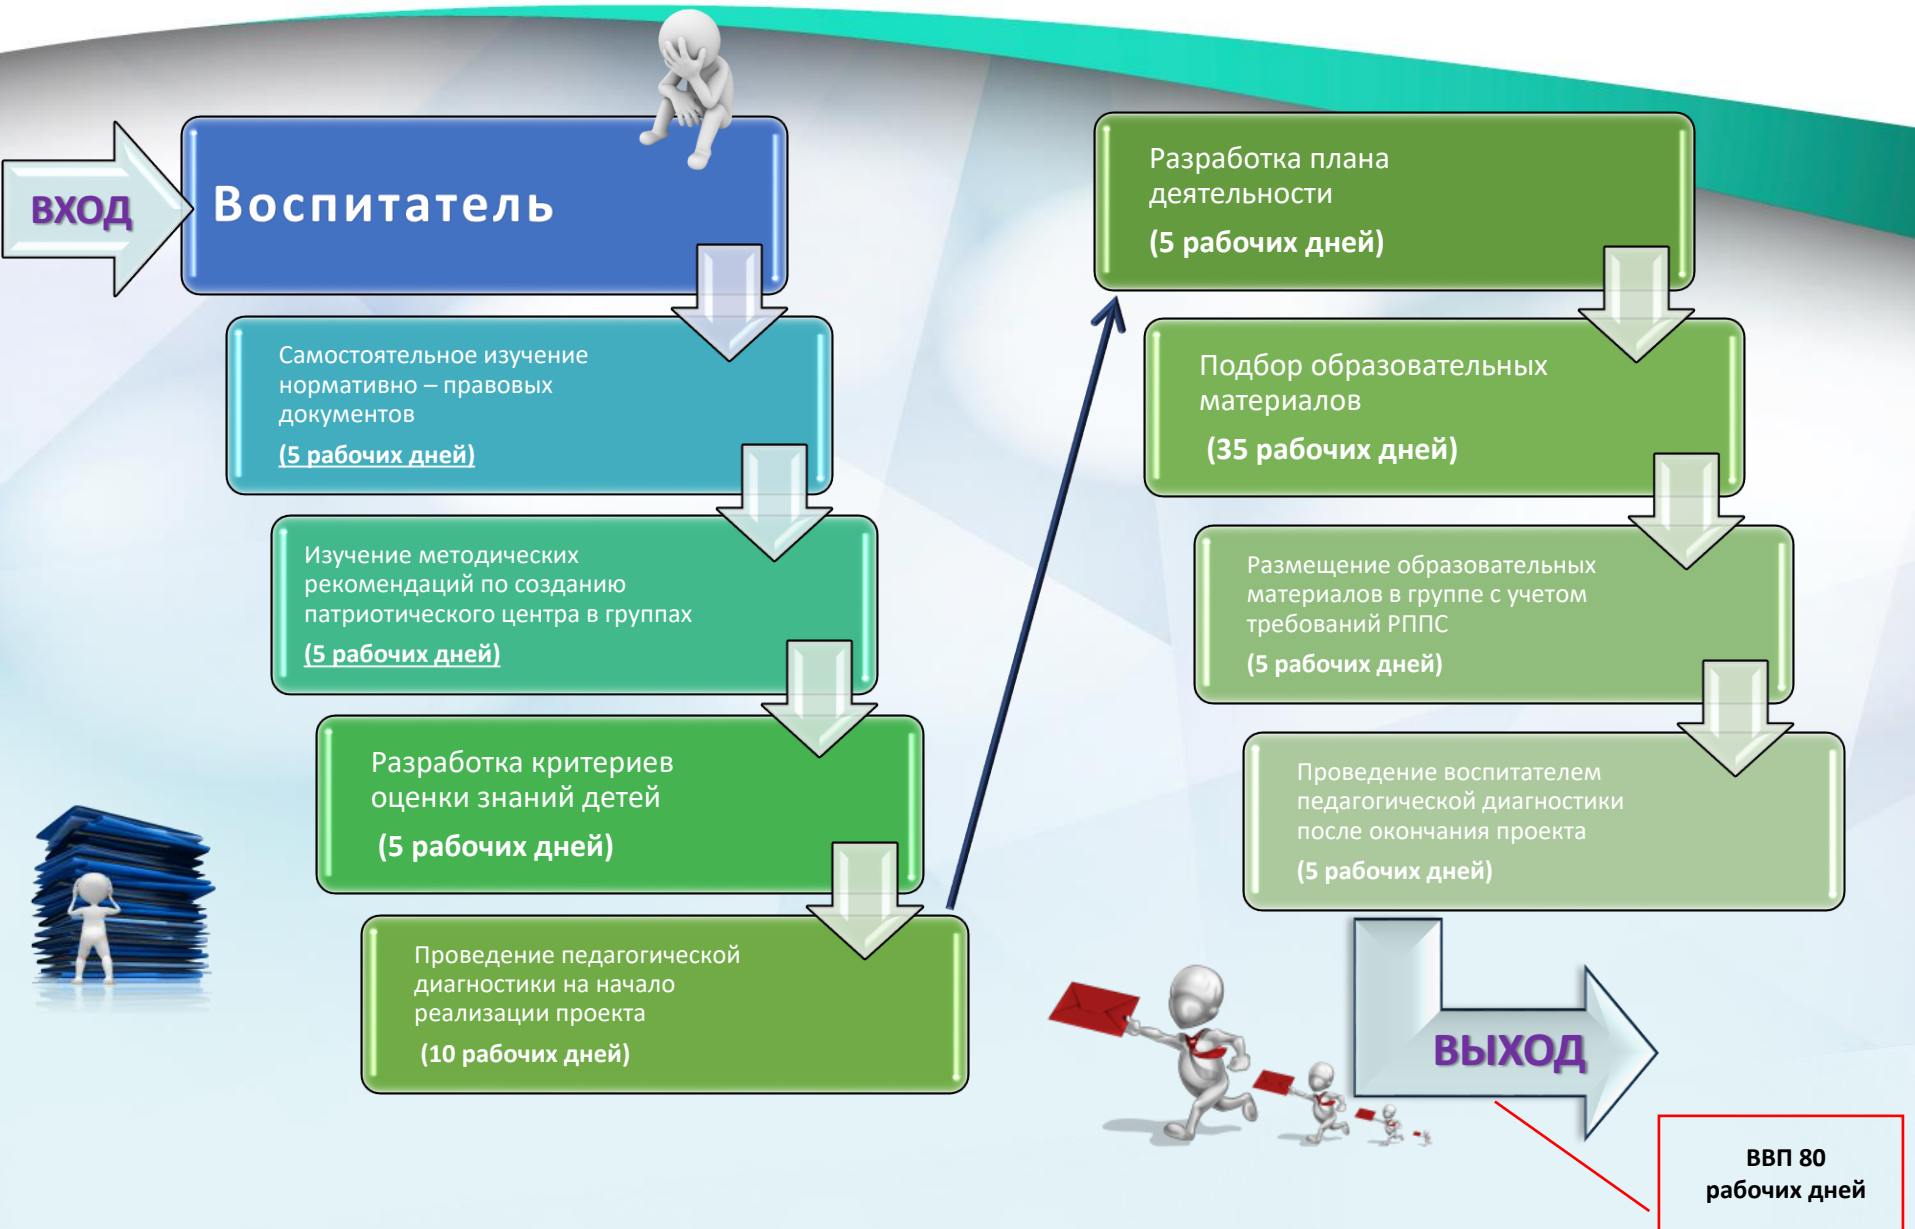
ВХОД

Воспитатель

Самостоятельное изучение нормативно – правовых документов
(5 рабочих дней)

Изучение методических рекомендаций по созданию патриотического центра в группах
(5 рабочих дней)

Разработка критериев оценки знаний детей
(5 рабочих дней)

Проведение педагогической диагностики на начало реализации проекта
(10 рабочих дней)

Разработка плана деятельности
(5 рабочих дней)

Подбор образовательных материалов
(35 рабочих дней)

Размещение образовательных материалов в группе с учетом требований РППС
(5 рабочих дней)

Проведение воспитателем педагогической диагностики после окончания проекта
(5 рабочих дней)

ВЫХОД

ВВП 80 рабочих дней